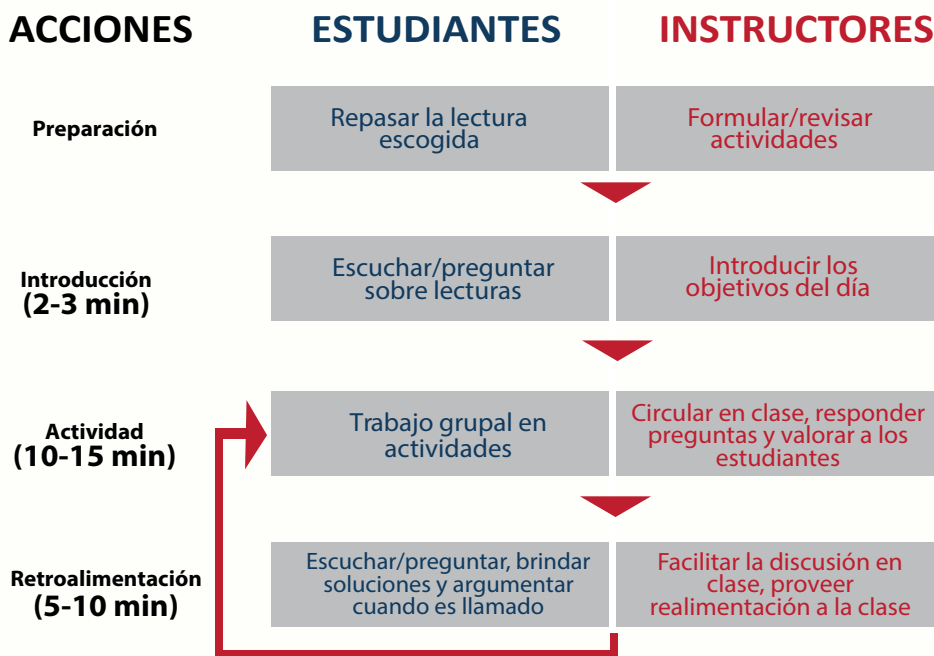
| ACCIONES | ESTUDIANTES | INSTRUCTORES |
|---|---|---|
| Preparación | Repasar la lectura escogida | Formular/revisar actividades |
| Introducción (2-3 min) | Escuchar/preguntar sobre lecturas | Introducir los objetivos del día |
| Actividad (10-15 min) | Trabajo grupal en actividades | Circular en clase, responder preguntas y valorar a los estudiantes |
| Retroalimentación (5-10 min) | Escuchar/preguntar, brindar soluciones y argumentar cuando es llamado | Facilitar la discusión en clase, proveer realimentación a la clase |